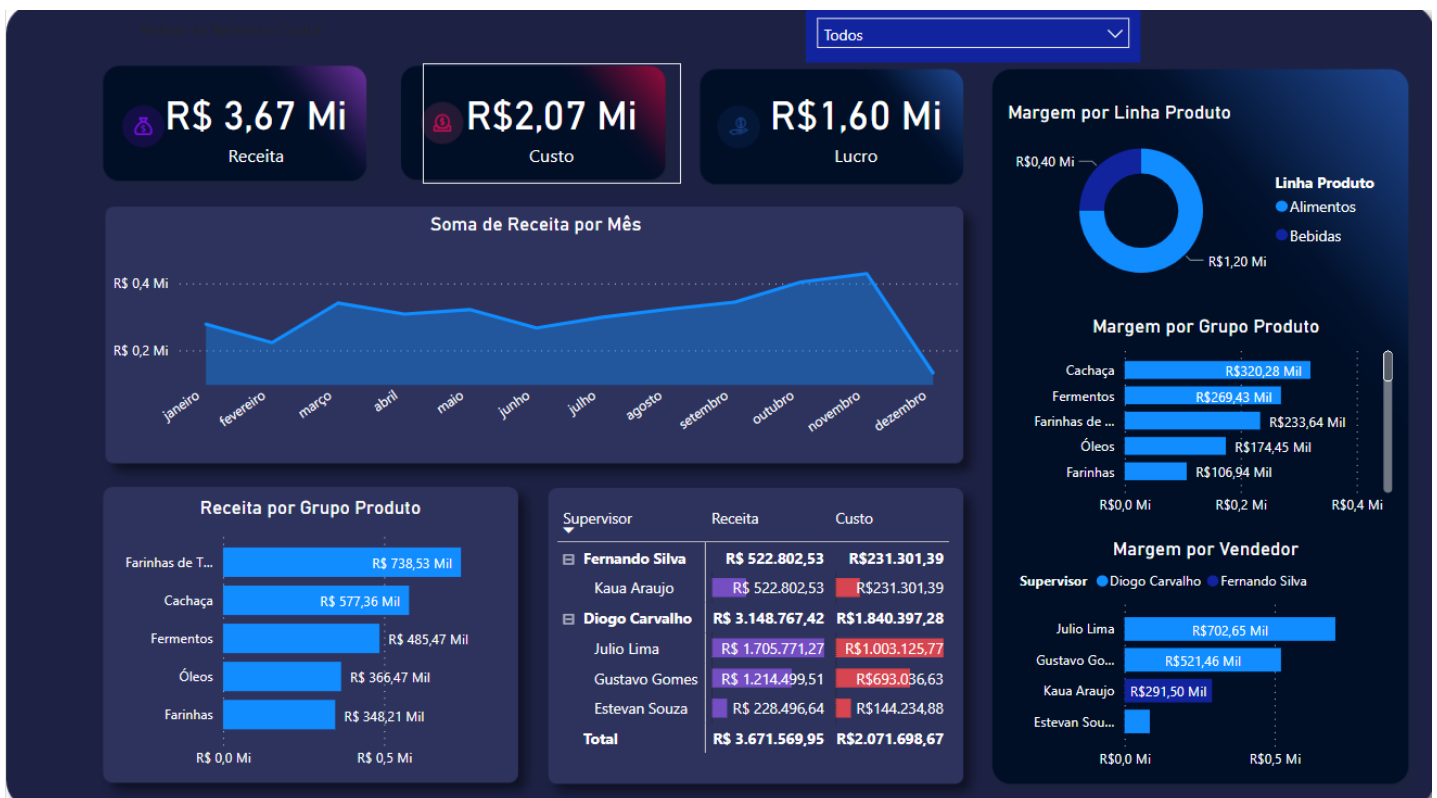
Todos

R$ 3,67 Mi
Receita

R$2,07 Mi
Custo

R$1,60 Mi
Lucro

Soma de Receita por Mês

R$ 0,4 Mi
R$ 0,2 Mi
janeiro fevereiro março abril maio junho julho agosto setembro outubro novembro dezembro

Margem por Linha Produto

R$0,40 Mi
R$1,20 Mi
Linha Produto
Alimentos
Bebidas

Margem por Grupo Produto

Cachaça R$320,28 Mil
Fermentos R$269,43 Mil
Farinhas de ... R$233,64 Mil
Óleos R$174,45 Mil
Farinhas R$106,94 Mil
R$0,0 Mi R$0,2 Mi R$0,4 Mi

Receita por Grupo Produto

Farinhas de T... R$ 738,53 Mil
Cachaça R$ 577,36 Mil
Fermentos R$ 485,47 Mil
Óleos R$ 366,47 Mil
Farinhas R$ 348,21 Mil
R$ 0,0 Mi R$ 0,5 Mi

| Supervisor | Receita | Custo |
|---|---|---|
| ⊟ Fernando Silva | R$ 522.802,53 | R$231.301,39 |
| Kaua Araujo | R$ 522.802,53 | R$231.301,39 |
| ⊟ Diogo Carvalho | R$ 3.148.767,42 | R$1.840.397,28 |
| Julio Lima | R$ 1.705.771,27 | R$1.003.125,77 |
| Gustavo Gomes | R$ 1.214.499,51 | R$693.036,63 |
| Estevan Souza | R$ 228.496,64 | R$144.234,88 |
| Total | R$ 3.671.569,95 | R$2.071.698,67 |

Margem por Vendedor

Supervisor Diogo Carvalho Fernando Silva
Julio Lima R$702,65 Mil
Gustavo Go... R$521,46 Mil
Kaua Araujo R$291,50 Mil
Estevan Sou...
R$0,0 Mi R$0,5 Mi